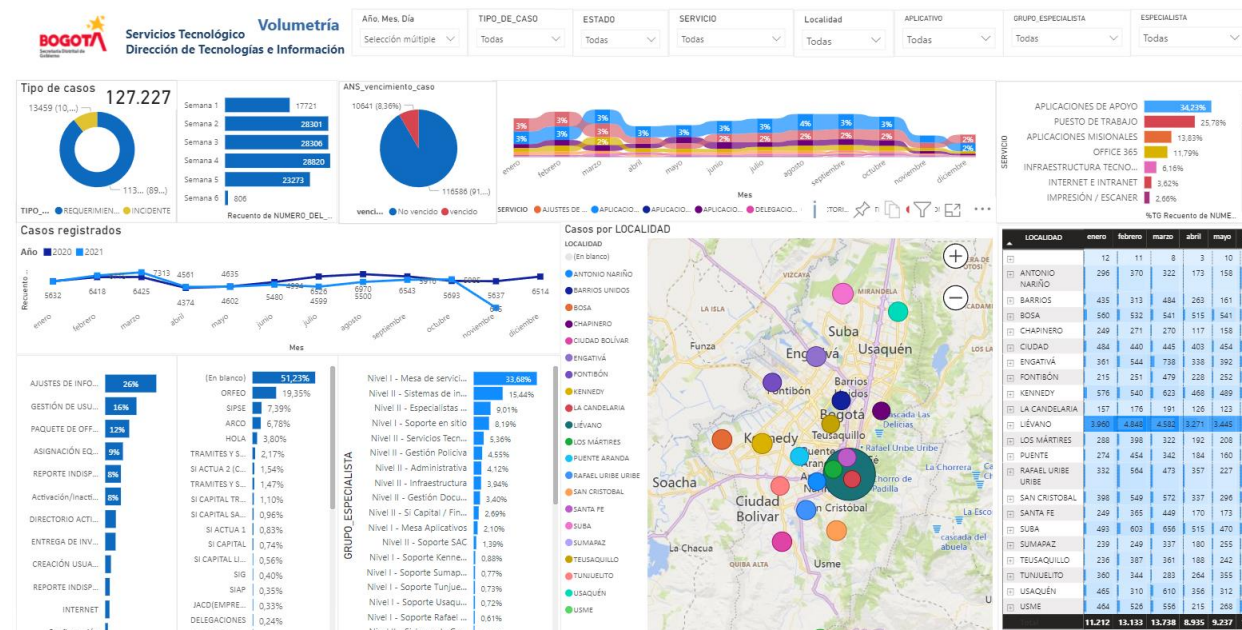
BOGOTÁ
Secretaría Distrital de Gobierno

Servicios Tecnológico
Dirección de Tecnologías e Información

Volumetría

Año, Mes, Día
Selección múltiple

TIPO_DE_CASO
Todas

ESTADO
Todas

SERVICIO
Todas

Localidad
Todas

APLICATIVO
Todas

GRUPO_ESPECIALISTA
Todas

ESPECIALISTA
Todas

Tipo de casos
127.227
13459 (10,...
113... (89...)
TIPO_... ● REQUERIMIEN... ● INCIDENTE

Semana 1 17721
Semana 2 28301
Semana 3 28306
Semana 4 28820
Semana 5 23273
Semana 6 806
Recuento de NUMERO_DEL_...

ANS_vencimiento_caso
10641 (8,36%)
116586 (91,...)
venci... ● No vencido ● vencido

3% 3% 3% 3% 3% 3% 3% 3% 3% 4% 3% 3% 2% 2% 2% 2% 2% 2% 2% 2%
enero febrero marzo abril mayo junio julio agosto septiembre octubre noviembre diciembre
Mes
SERVICIO ● AJUSTES DE ... ● APLICACIO... ● APLICACIO... ● APLICACIO... ● DELEGACIO... ● ...TORI...

APLICACIONES DE APOYO 34,23%
PUESTO DE TRABAJO 25,78%
APLICACIONES MISIONALES 13,83%
OFFICE 365 11,79%
INFRAESTRUCTURA TECNO... 6,16%
INTERNET E INTRANET 3,62%
IMPRESIÓN / ESCANER 2,66%
SERVICIO
%TG Recuento de NUME...

Casos registrados
Año ■ 2020 ■ 2021
Recuento ...
5632 6418 7313 6425 4561 4374 4635 4602 5480 4994 6526 4599 6970 5500 6543 5910 5693 5985 5637 6514
enero febrero marzo abril mayo junio julio agosto septiembre octubre noviembre diciembre
Mes

Casos por LOCALIDAD
LOCALIDAD
(En blanco)
ANTONIO NARIÑO
BARRIOS UNIDOS
BOSA
CHAPINERO
CIUDAD BOLÍVAR
ENGATIVÁ
FONTIBÓN
KENNEDY
LA CANDELARIA
LIÉVANO
LOS MÁRTIRES
PUENTE ARANDA
RAFAEL URIBE URIBE
SAN CRISTOBAL
SANTA FE
SUBA
SUMAPAZ
TEUSAQUILLO
TUNJUELITO
USAQUÉN
USME

VIZCAYA MIRANDELLA LA ISLA Suba Usaquén Funza Engativá Fontibón Barrios Unidos Bogotá Kennedy Teusaquillo Soacha Ciudad Bolívar San Cristóbal La Chacua Usme QUIBA ALTA Cascada Las Delicias Parque Rafael Uribe Uribe La Chorrera Chorro de Padilla cascada del abuela

| LOCALIDAD | enero | febrero | marzo | abril | mayo |
|---|---|---|---|---|---|
| | 12 | 11 | 8 | 3 | 10 |
| ANTONIO NARIÑO | 296 | 370 | 322 | 173 | 158 |
| BARRIOS | 435 | 313 | 484 | 263 | 161 |
| BOSA | 560 | 532 | 541 | 515 | 541 |
| CHAPINERO | 249 | 271 | 270 | 117 | 158 |
| CIUDAD | 484 | 440 | 445 | 403 | 454 |
| ENGATIVÁ | 361 | 544 | 738 | 338 | 392 |
| FONTIBÓN | 215 | 251 | 479 | 228 | 252 |
| KENNEDY | 576 | 540 | 623 | 468 | 489 |
| LA CANDELARIA | 157 | 176 | 191 | 126 | 123 |
| LIÉVANO | 3.960 | 4.843 | 4.582 | 3.271 | 3.445 |
| LOS MÁRTIRES | 288 | 398 | 322 | 192 | 226 |
| PUENTE | 274 | 454 | 342 | 184 | 160 |
| RAFAEL URIBE URIBE | 332 | 564 | 473 | 357 | 227 |
| SAN CRISTOBAL | 398 | 549 | 572 | 337 | 296 |
| SANTA FE | 249 | 365 | 449 | 170 | 173 |
| SUBA | 493 | 603 | 656 | 515 | 470 |
| SUMAPAZ | 239 | 249 | 337 | 180 | 255 |
| TEUSAQUILLO | 236 | 387 | 361 | 188 | 242 |
| TUNJUELITO | 360 | 344 | 283 | 264 | 355 |
| USAQUÉN | 465 | 310 | 610 | 356 | 312 |
| USME | 464 | 526 | 556 | 215 | 268 |
| Total | 11.212 | 13.133 | 13.738 | 8.935 | 9.237 |

AJUSTES DE INFO... 26%
GESTIÓN DE USU... 16%
PAQUETE DE OFF... 12%
ASIGNACIÓN EQU... 9%
REPORTE INDISP... 8%
Activación/Inacti... 8%
DIRECTORIO ACTI...
ENTREGA DE INV...
CREACIÓN USUA...
REPORTE INDISP...
INTERNET

(En blanco) 51,23%
ORFEO 19,35%
SIPSE 7,39%
ARCO 6,78%
HOLA 3,80%
TRAMITES Y S... 2,17%
SI ACTUA 2 (C... 1,54%
TRAMITES Y S... 1,47%
SI CAPITAL TR... 1,10%
SI CAPITAL SA... 0,96%
SI ACTUA 1 0,83%
SI CAPITAL 0,74%
SI CAPITAL LI... 0,56%
SIG 0,40%
SIAP 0,35%
JACD(EMPRE... 0,33%
DELEGACIONES 0,24%

GRUPO_ESPECIALISTA
Nivel I - Mesa de servici... 33,68%
Nivel II - Sistemas de in... 15,44%
Nivel II - Especialistas ... 9,01%
Nivel II - Soporte en sitio 8,19%
Nivel II - Servicios Tecn... 5,36%
Nivel II - Gestión Policiva 4,55%
Nivel II - Administrativa 4,12%
Nivel II - Infraestructura 3,94%
Nivel II - Gestión Docu... 3,40%
Nivel II - Si Capital / Fin... 2,69%
Nivel I - Mesa Aplicativos 2,10%
Nivel II - Soporte SAC 1,39%
Nivel I - Soporte Kenne... 0,88%
Nivel I - Soporte Sumap... 0,77%
Nivel I - Soporte Tunjue... 0,73%
Nivel I - Soporte Usaqu... 0,72%
Nivel I - Soporte Rafael ... 0,61%